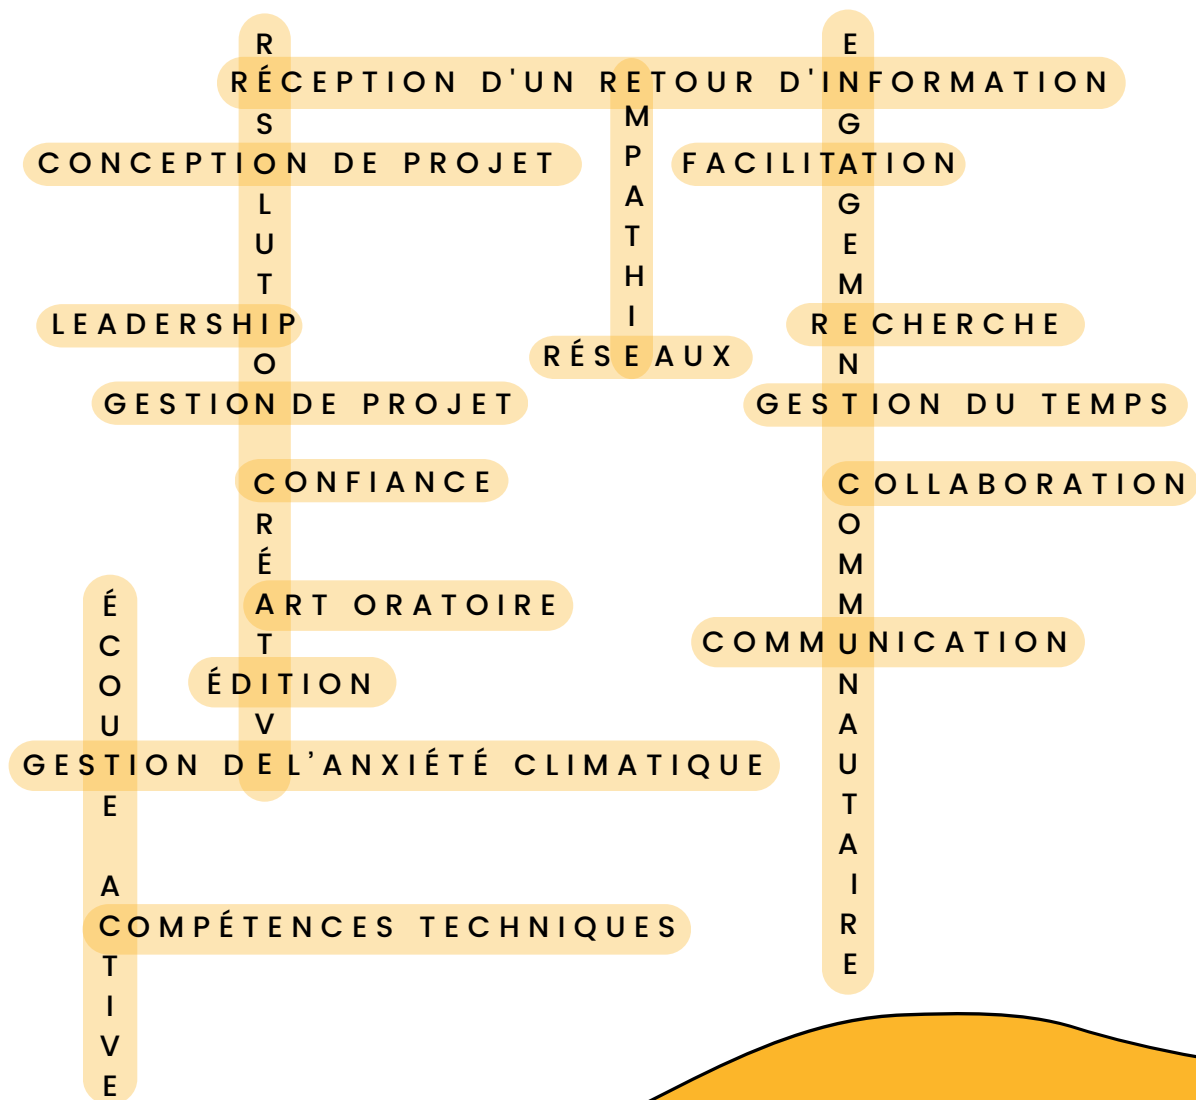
RÉCEPTION D'UN RETOUR D'INFORMATION
CONCEPTION DE PROJET
FACILITATION
LEADERSHIP
RECHERCHE
RÉSEAUX
GESTION DE PROJET
GESTION DU TEMPS
CONFIANCE
COLLABORATION
ART ORATOIRE
COMMUNICATION
ÉDITION
GESTION DE L'ANXIÉTÉ CLIMATIQUE
COMPÉTENCES TECHNIQUES
RÉSOLUTION
CRÉATIV
EMPATHIE
ENGAGEMENT
COMMUNAUTAIRE
ÉCOUTE ACTIVE